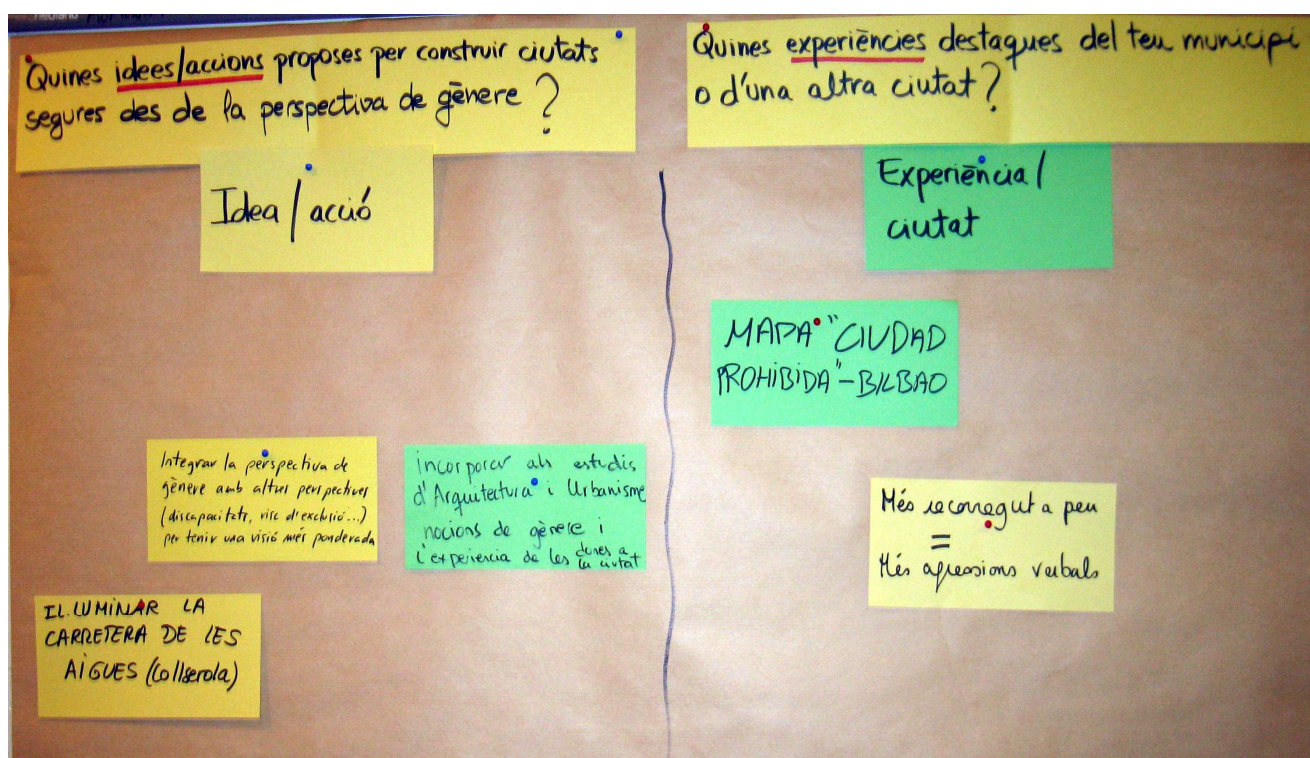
Quines idees/accions proposes per construir ciutats segures des de la perspectiva de gènere?

Quines experiències destaques del teu municipi o d'una altra ciutat?

Idea/acció

Experiència/ciutat

MAPA "CIUDAD PROHIBIDA" - BILBAO

Integrar la perspectiva de gènere amb altres perspectives (discapacitats, risc d'exclusió...) per tenir una visió més ponderada

Incorporar als estudis d'Arquitectura i Urbanisme nocions de gènere i l'experiència de les dones a la ciutat

Més reconeguts a peu = Més agressions verbals

IL·LUMINAR LA CARRETERA DE LES AIGUES (Collserola)